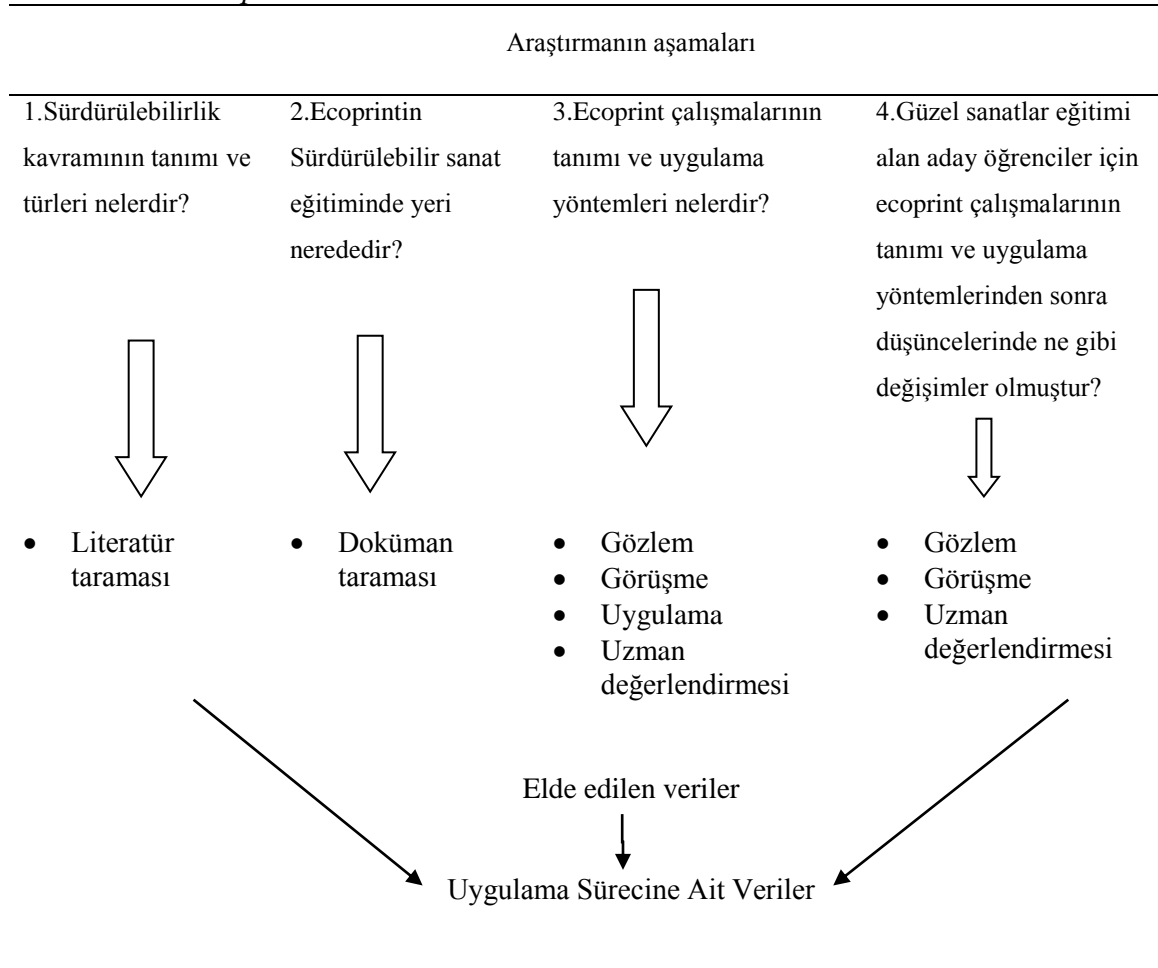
Araştırmanın aşamaları

1.Sürdürülebilirlik kavramının tanımı ve türleri nelerdir?

- Literatür taraması

2.Ecoprintin Sürdürülebilir sanat eğitiminde yeri neresidir?

- Doküman taraması

3.Ecoprint çalışmalarının tanımı ve uygulama yöntemleri nelerdir?

- Gözlem
- Görüşme
- Uygulama
- Uzman değerlendirmesi

4.Güzel sanatlar eğitimi alan aday öğrenciler için ecoprint çalışmalarının tanımı ve uygulama yöntemlerinden sonra düşüncelerinde ne gibi değişimler olmuştur?

- Gözlem
- Görüşme
- Uzman değerlendirmesi

Elde edilen veriler

Uygulama Sürecine Ait Veriler